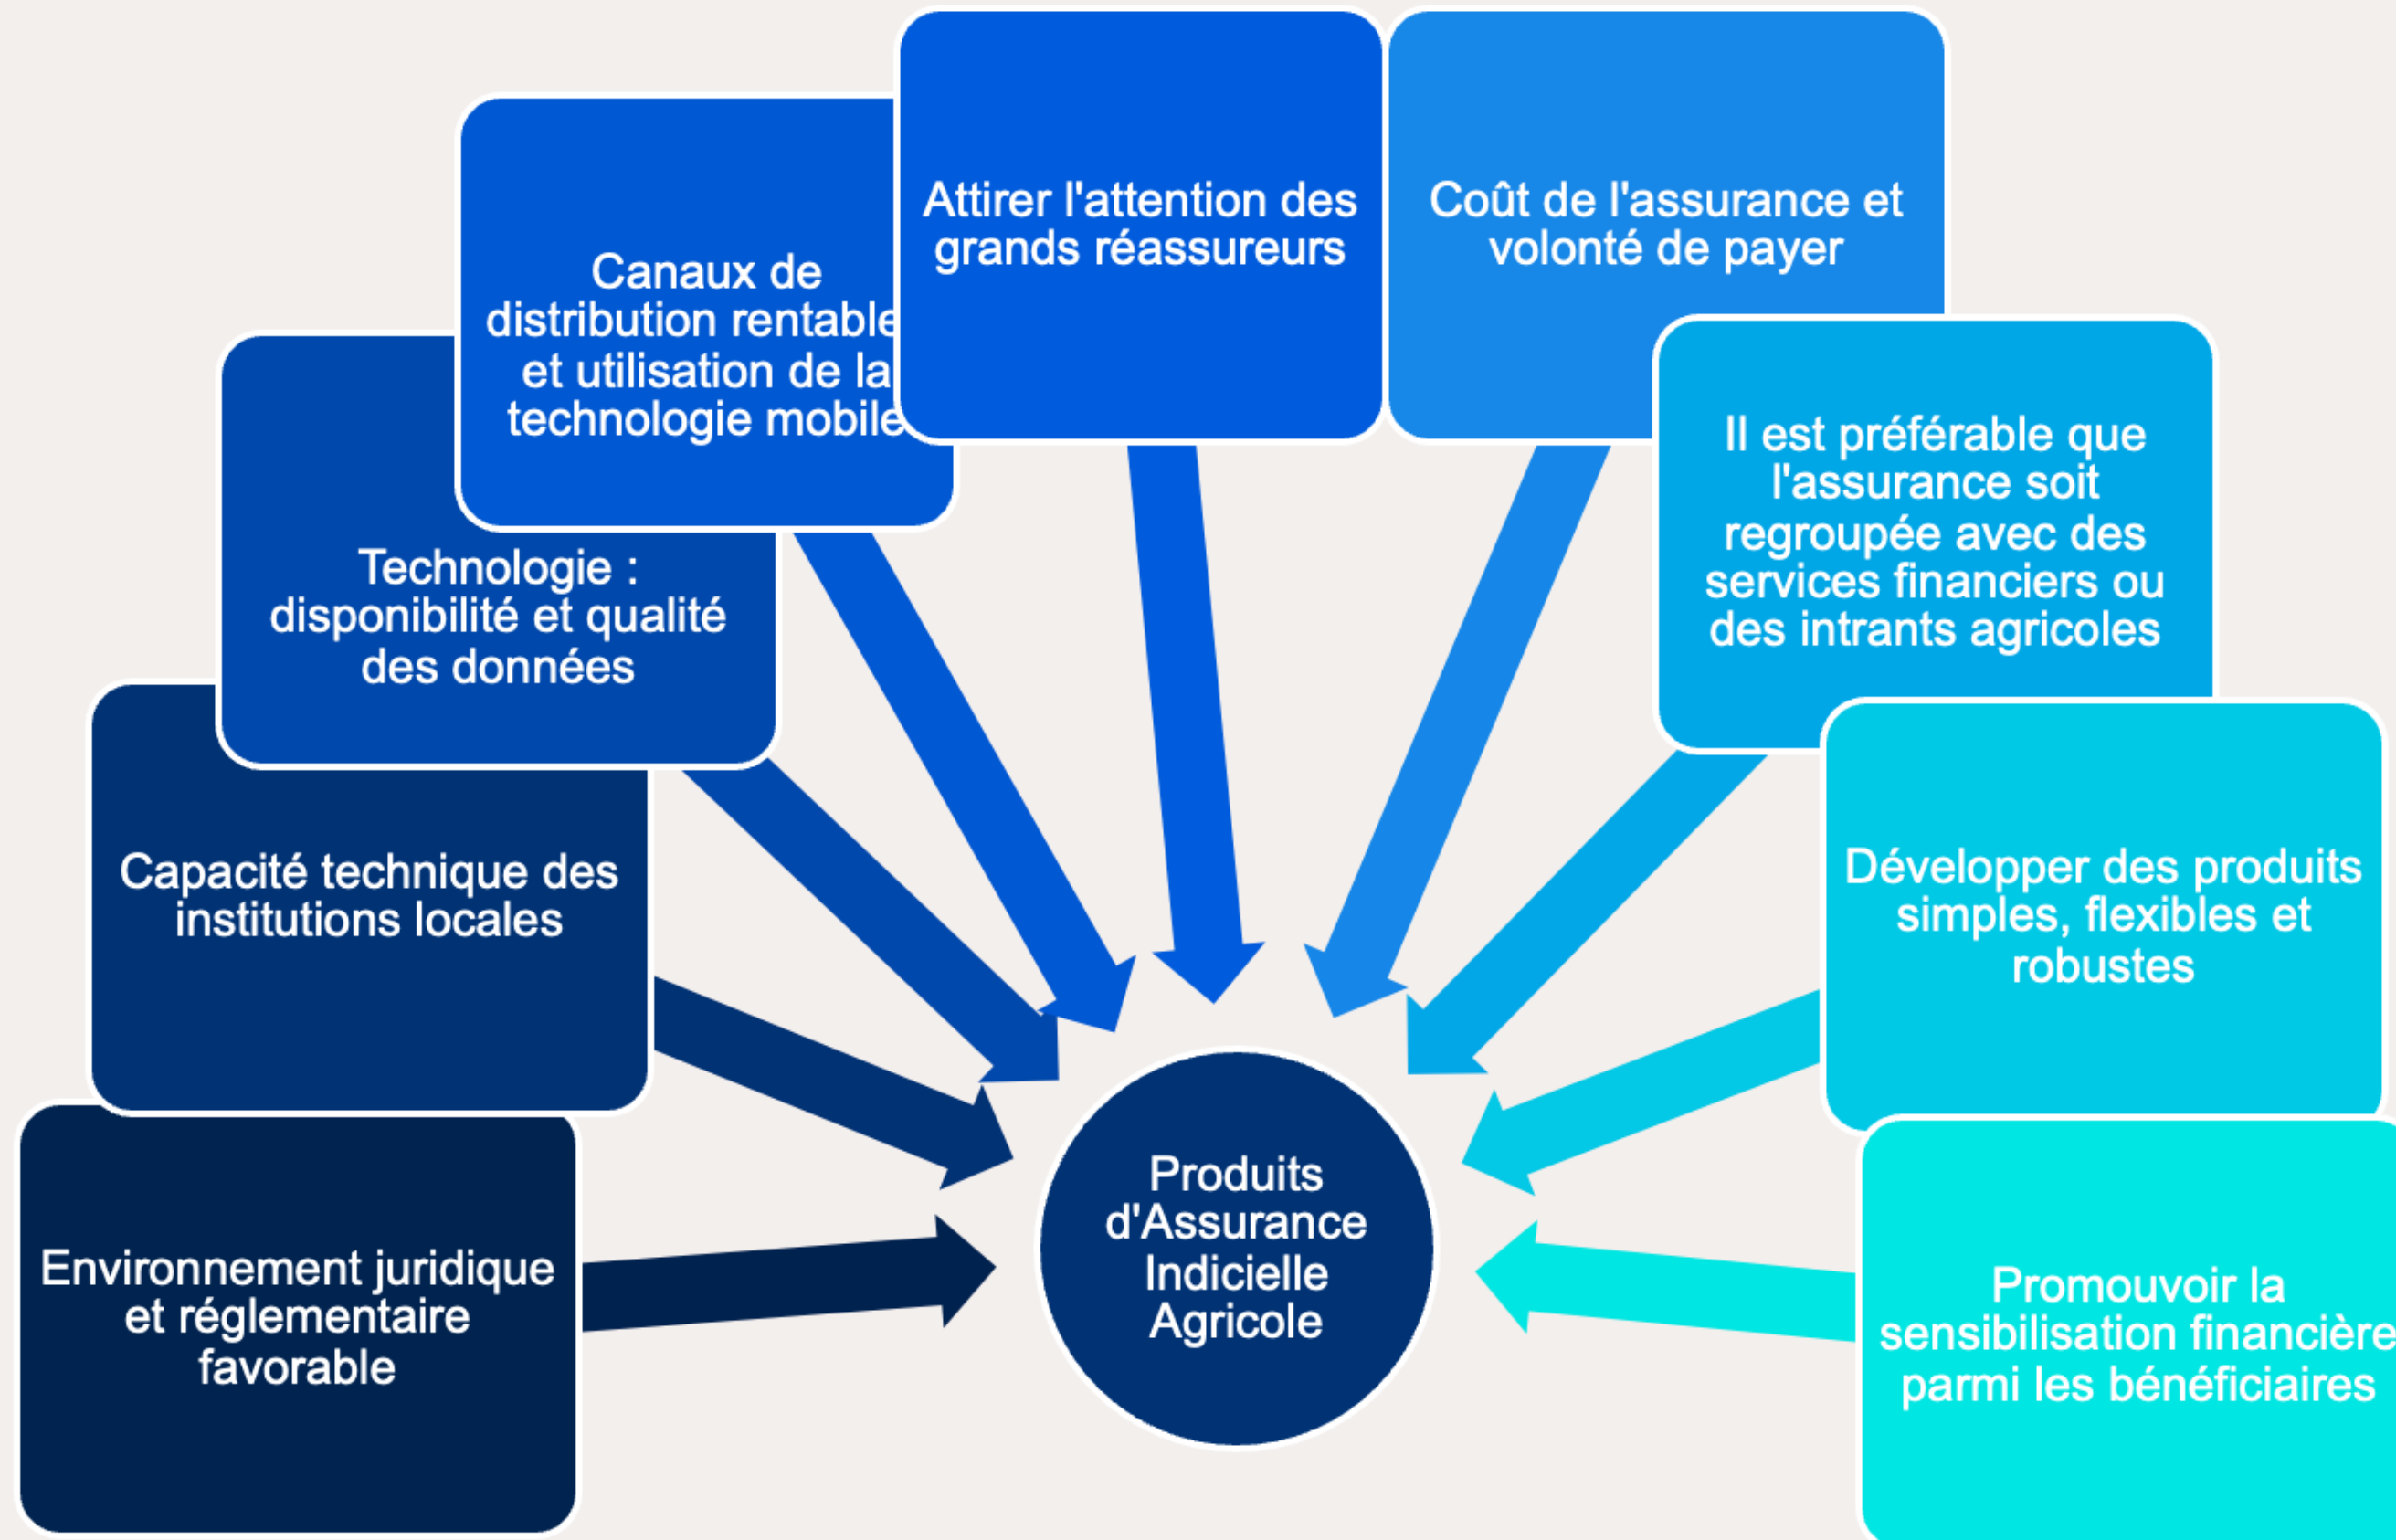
Canaux de distribution rentable et utilisation de la technologie mobile

Attirer l'attention des grands réassureurs

Coût de l'assurance et volonté de payer

Technologie : disponibilité et qualité des données

Il est préférable que l'assurance soit regroupée avec des services financiers ou des intrants agricoles

Capacité technique des institutions locales

Développer des produits simples, flexibles et robustes

Environnement juridique et réglementaire favorable

Produits d'Assurance Indicielle Agricole

Promouvoir la sensibilisation financière parmi les bénéficiaires